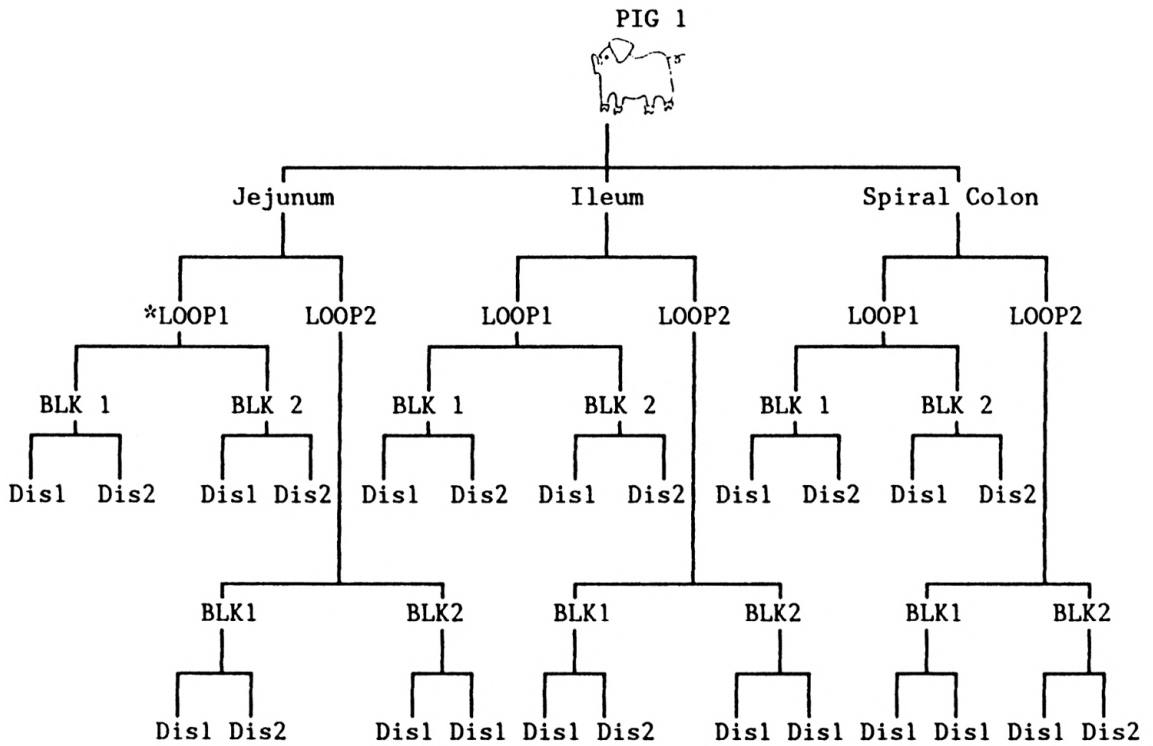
PIG 1

Jejunum
Ileum
Spiral Colon

*LOOP1
LOOP2
LOOP1
LOOP2
LOOP1
LOOP2

BLK 1
BLK 2
BLK 1
BLK 2
BLK 1
BLK 2

Dis1 Dis2
Dis1 Dis2
Dis1 Dis2
Dis1 Dis2
Dis1 Dis2
Dis1 Dis2

BLK1
BLK2
BLK1
BLK2
BLK1
BLK2

Dis1 Dis2
Dis1 Dis1
Dis1 Dis2
Dis1 Dis1
Dis1 Dis1
Dis1 Dis2